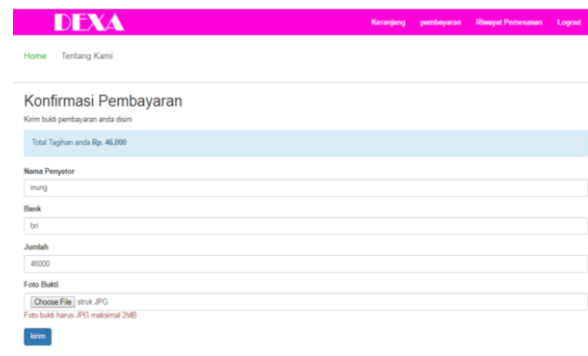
DEXA

Keranjang pembayaran Riwayat Pemesanan Logout

Home Tentang Kami

Konfirmasi Pembayaran

Kirim bukti pembayaran anda disini

Total Tagihan anda Rp. 46,000

Nama Penyetor

inung

Bank

bri

Jumlah

46000

Foto Bukti

Choose File struk.JPG

Foto bukti harus JPG maksimal 2MB

kirim